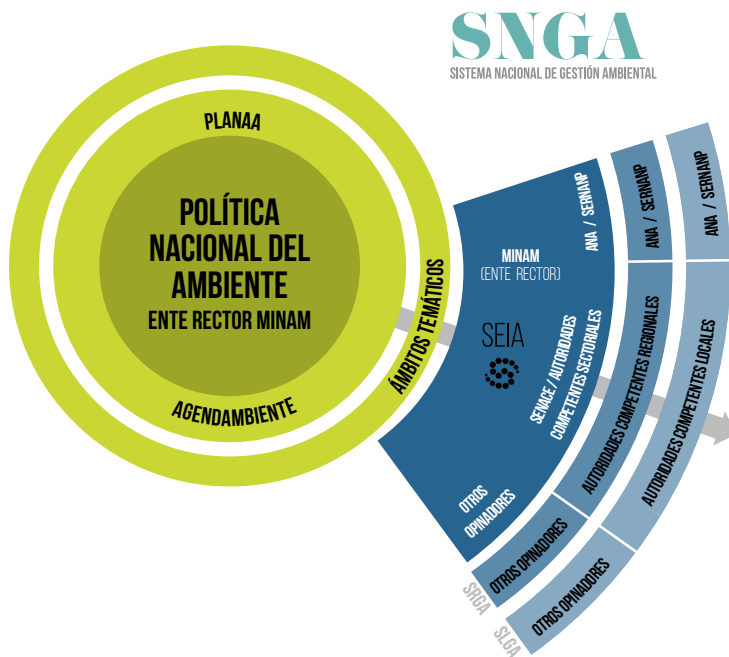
SNGA
SISTEMA NACIONAL DE GESTIÓN AMBIENTAL

PLANAA

POLÍTICA NACIONAL DEL AMBIENTE
ENTE RECTOR MINAM

AGENDAMBIENTE

ÁMBITOS TEMÁTICOS

MINAM
(ENTE RECTOR)

ANA / SERNANP

SEIA

SENACE / AUTORIDADES COMPETENTES SECTORIALES

OTROS OPINADORES

ANA / SERNANP

AUTORIDADES COMPETENTES REGIONALES

OTROS OPINADORES

SRGA

ANA / SERNANP

AUTORIDADES COMPETENTES LOCALES

OTROS OPINADORES

SLGA